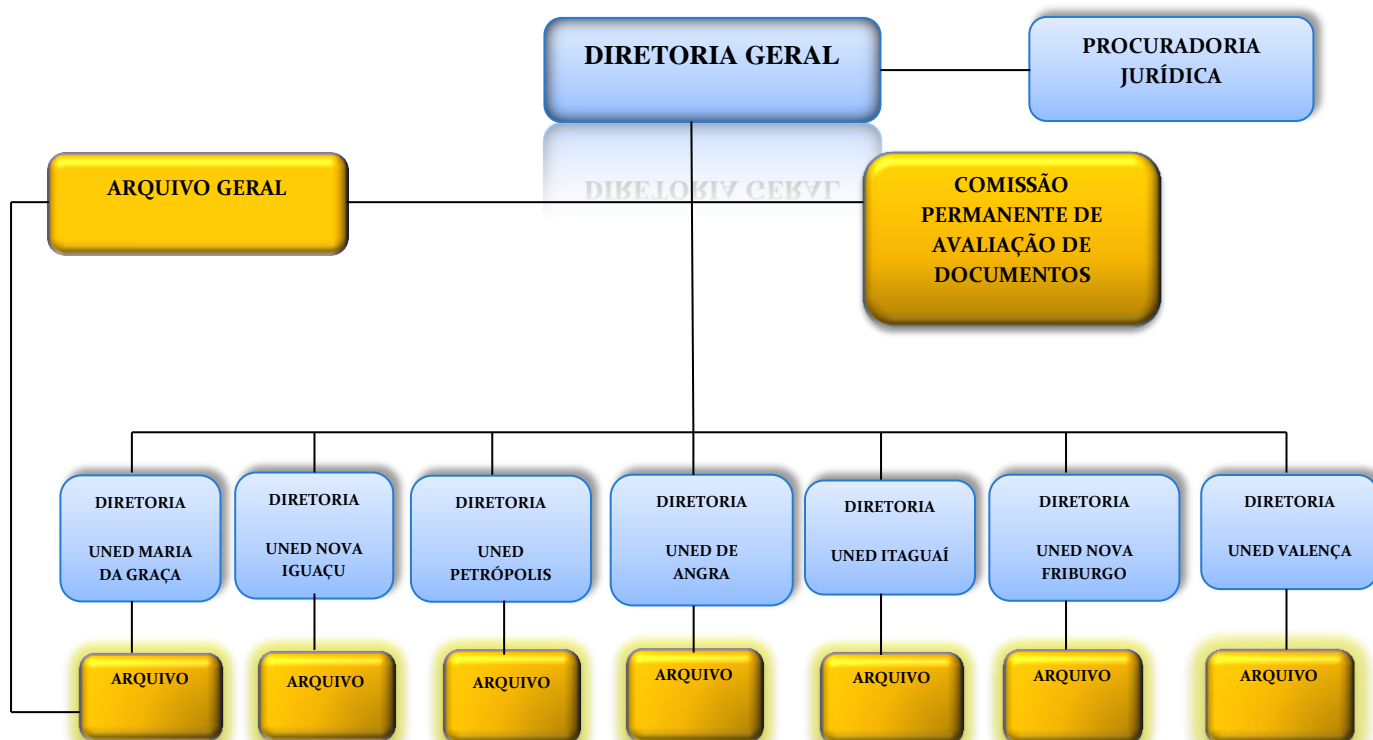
DIRETORIA GERAL

PROCURADORIA JURÍDICA

ARQUIVO GERAL

COMISSÃO PERMANENTE DE AVALIAÇÃO DE DOCUMENTOS

DIRETORIA UNED MARIA DA GRAÇA

DIRETORIA UNED NOVA IGUAÇU

DIRETORIA UNED PETRÓPOLIS

DIRETORIA UNED DE ANGRA

DIRETORIA UNED ITAGUAÍ

DIRETORIA UNED NOVA FRIBURGO

DIRETORIA UNED VALENÇA

ARQUIVO

ARQUIVO

ARQUIVO

ARQUIVO

ARQUIVO

ARQUIVO

ARQUIVO